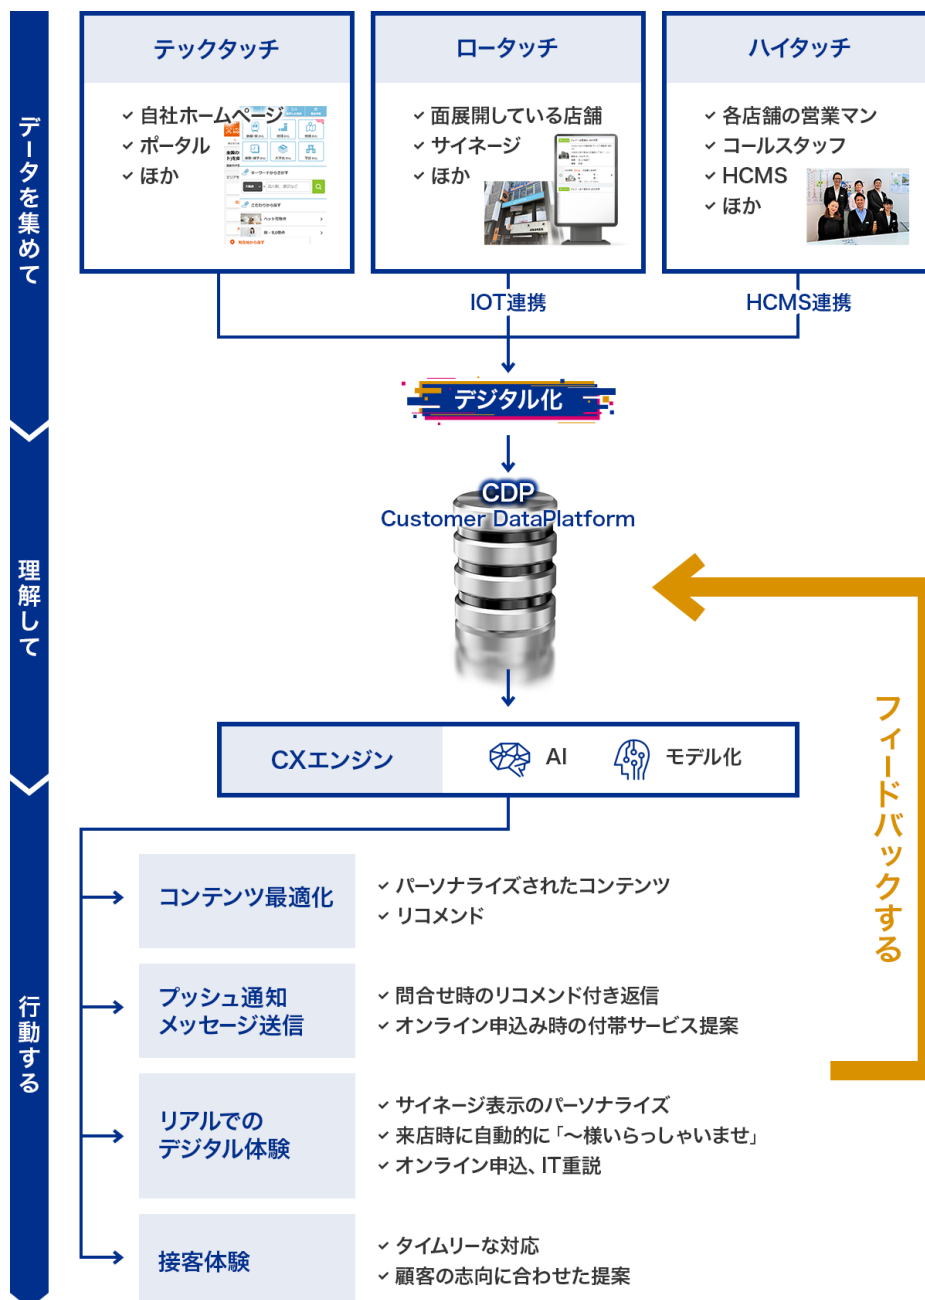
データを集めて

テックタッチ

自社ホームページ
ポータル
ほか

ロータッチ

面展開している店舗
サイネージ
ほか

ハイタッチ

各店舗の営業マン
コールスタッフ
HCMS
ほか

IOT連携

HCMS連携

デジタル化

CDP
Customer DataPlatform

理解して

CXエンジン

AI

モデル化

フィードバックする

行動する

コンテンツ最適化

パーソナライズされたコンテンツ
リコメンド

プッシュ通知
メッセージ送信

問合せ時のリコメンド付き返信
オンライン申込み時の付帯サービス提案

リアルでの
デジタル体験

サイネージ表示のパーソナライズ
来店時に自動的に「〜様いらっしゃいませ」
オンライン申込、IT重説

接客体験

タイムリーな対応
顧客の志向に合わせた提案